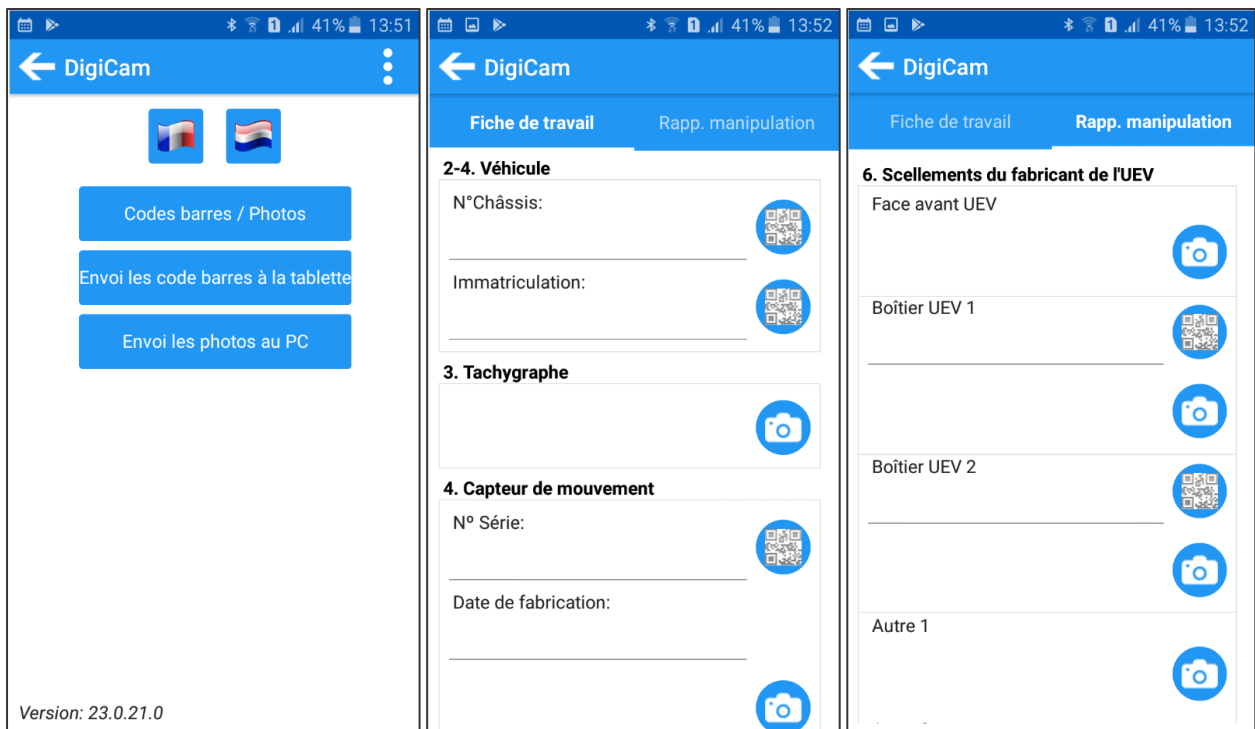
41% 13:51

DigiCam

Codes barres / Photos

Envoi les code barres à la tablette

Envoi les photos au PC

Version: 23.0.21.0

41% 13:52

DigiCam

Fiche de travail

Rapp. manipulation

2-4. Véhicule

N°Châssis:

Immatriculation:

3. Tachygraphe

4. Capteur de mouvement

Nº Série:

Date de fabrication:

41% 13:52

DigiCam

Fiche de travail

Rapp. manipulation

6. Scellements du fabricant de l'UEV

Face avant UEV

Boîtier UEV 1

Boîtier UEV 2

Autre 1